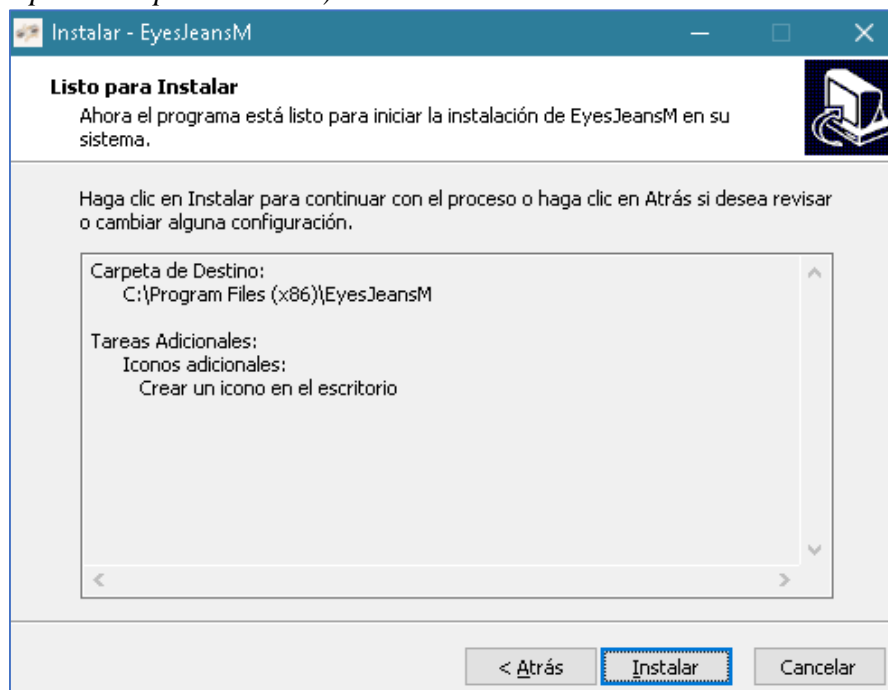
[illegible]

Instalar - EyesJeansM

Listo para Instalar
Ahora el programa está listo para iniciar la instalación de EyesJeansM en su sistema.

Haga clic en Instalar para continuar con el proceso o haga clic en Atrás si desea revisar o cambiar alguna configuración.

Carpeta de Destino:
C:\Program Files (x86)\EyesJeansM

Tareas Adicionales:
Iconos adicionales:
Crear un icono en el escritorio

< Atrás
Instalar
Cancelar